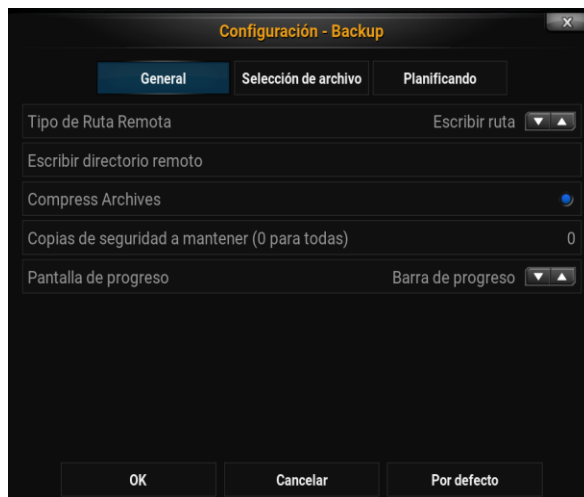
Configuración - Backup

General | Selección de archivo | Planificando

Tipo de Ruta Remota | Escribir ruta

Escribir directorio remoto

Compress Archives

Copias de seguridad a mantener (0 para todas) | 0

Pantalla de progreso | Barra de progreso

OK | Cancelar | Por defecto